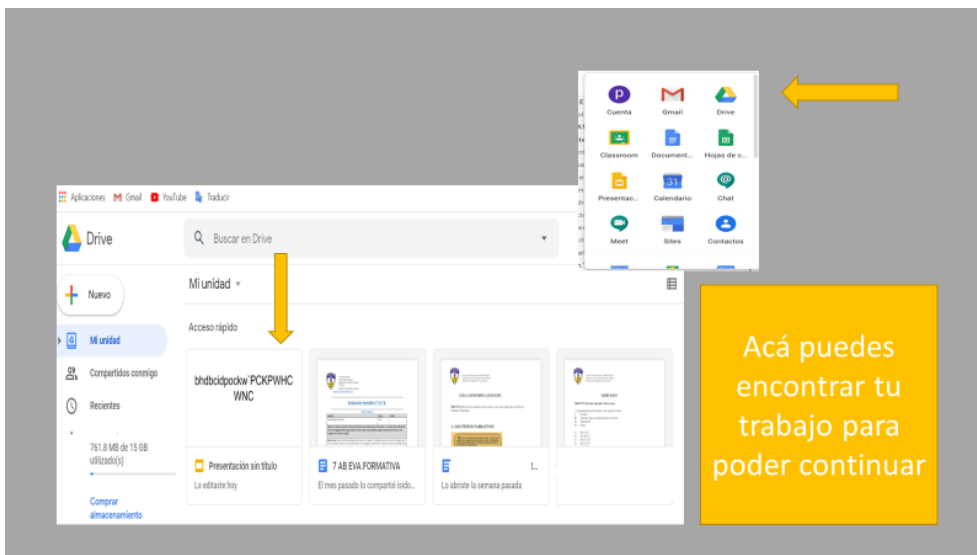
P Cuenta
Gmail
Drive
Classroom
Document...
Hojas de c...
Presentac...
Calendario
Chat
Meet
Sites
Contactos

Aplicaciones Gmail YouTube Traducir

Drive

Buscar en Drive

Nuevo

Mi unidad

Compartidos conmigo

Recientes

761.8 MB de 15 GB utilizado(s)

Comprar almacenamiento

Mi unidad

Acceso rápido

bhdbcidpockw"PCKPWHC WNC

Presentación sin título
Lo editaste hoy

7 AB EVA.FORMATIVA
El mes pasado lo compartió isido...

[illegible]
Lo abriste la semana pasada

Acá puedes encontrar tu trabajo para poder continuar